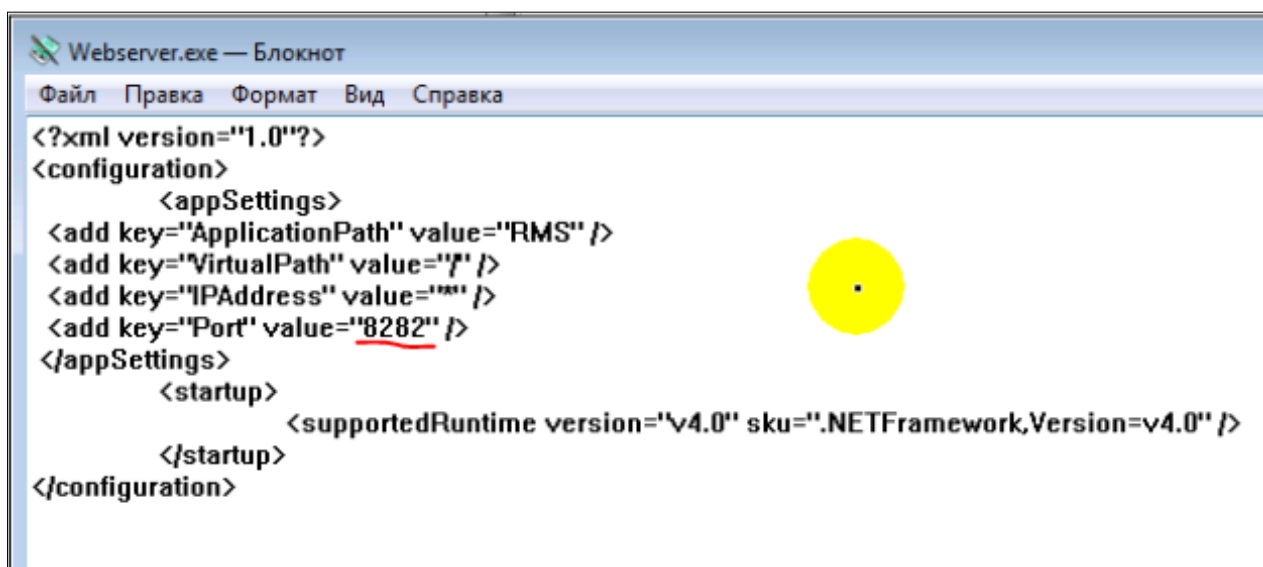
Webserver.exe — Блокнот

Файл Правка Формат Вид Справка

<?xml version="1.0"?>
<configuration>
<appSettings>
<add key="ApplicationPath" value="RMS" />
<add key="VirtualPath" value="/" />
<add key="IPAddress" value="*" />
<add key="Port" value="8282" />
</appSettings>
<startup>
<supportedRuntime version="v4.0" sku=".NETFramework,Version=v4.0" />
</startup>
</configuration>